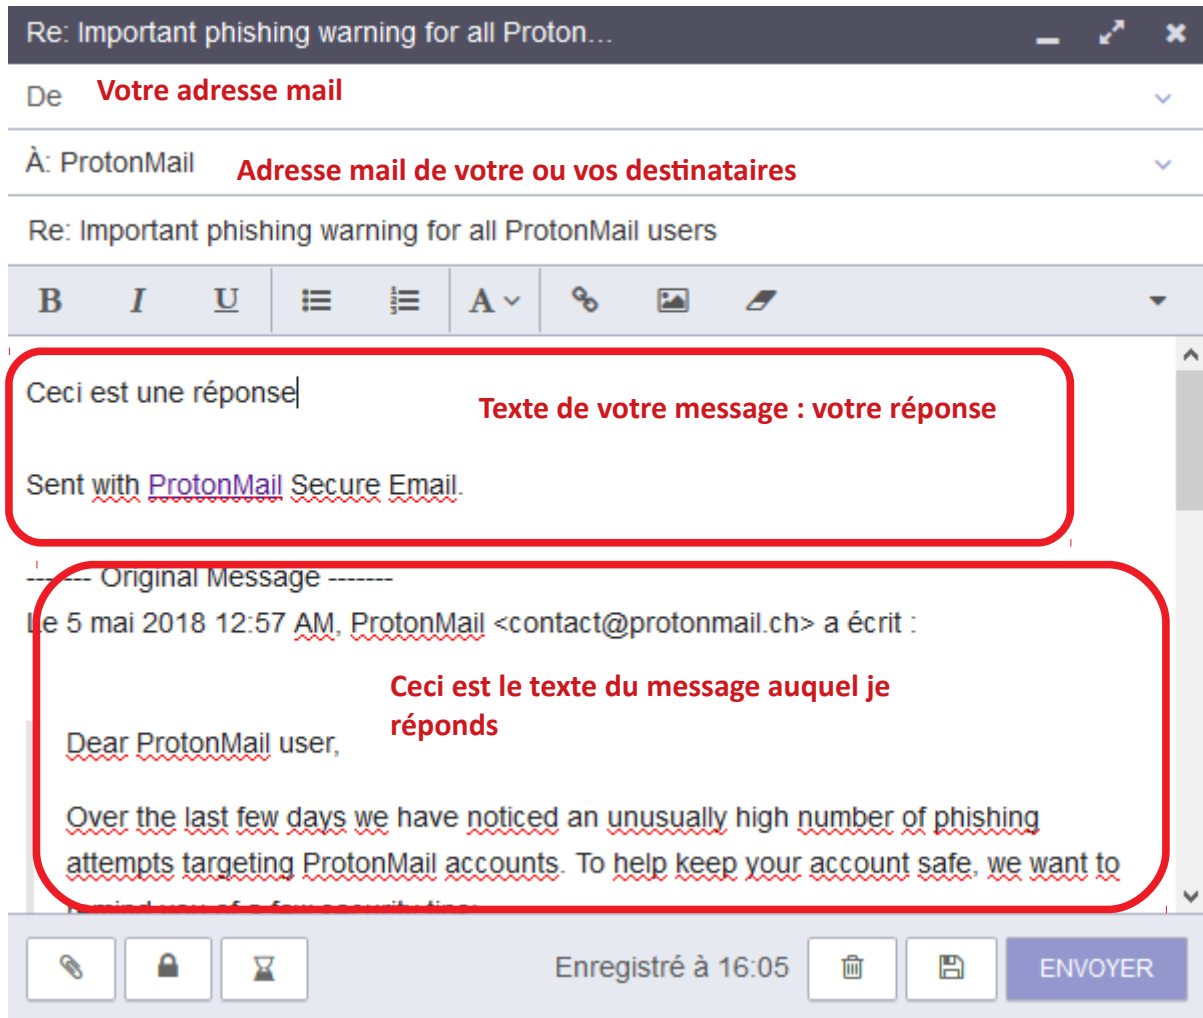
Re: Important phishing warning for all Proton...

De Votre adresse mail

À: ProtonMail Adresse mail de votre ou vos destinataires

Re: Important phishing warning for all ProtonMail users

B I U A

Ceci est une réponse

Texte de votre message : votre réponse

Sent with ProtonMail Secure Email.

------- Original Message -------
Le 5 mai 2018 12:57 AM, ProtonMail <contact@protonmail.ch> a écrit :

Ceci est le texte du message auquel je réponds

Dear ProtonMail user,

Over the last few days we have noticed an unusually high number of phishing attempts targeting ProtonMail accounts. To help keep your account safe, we want to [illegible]

Enregistré à 16:05

ENVOYER